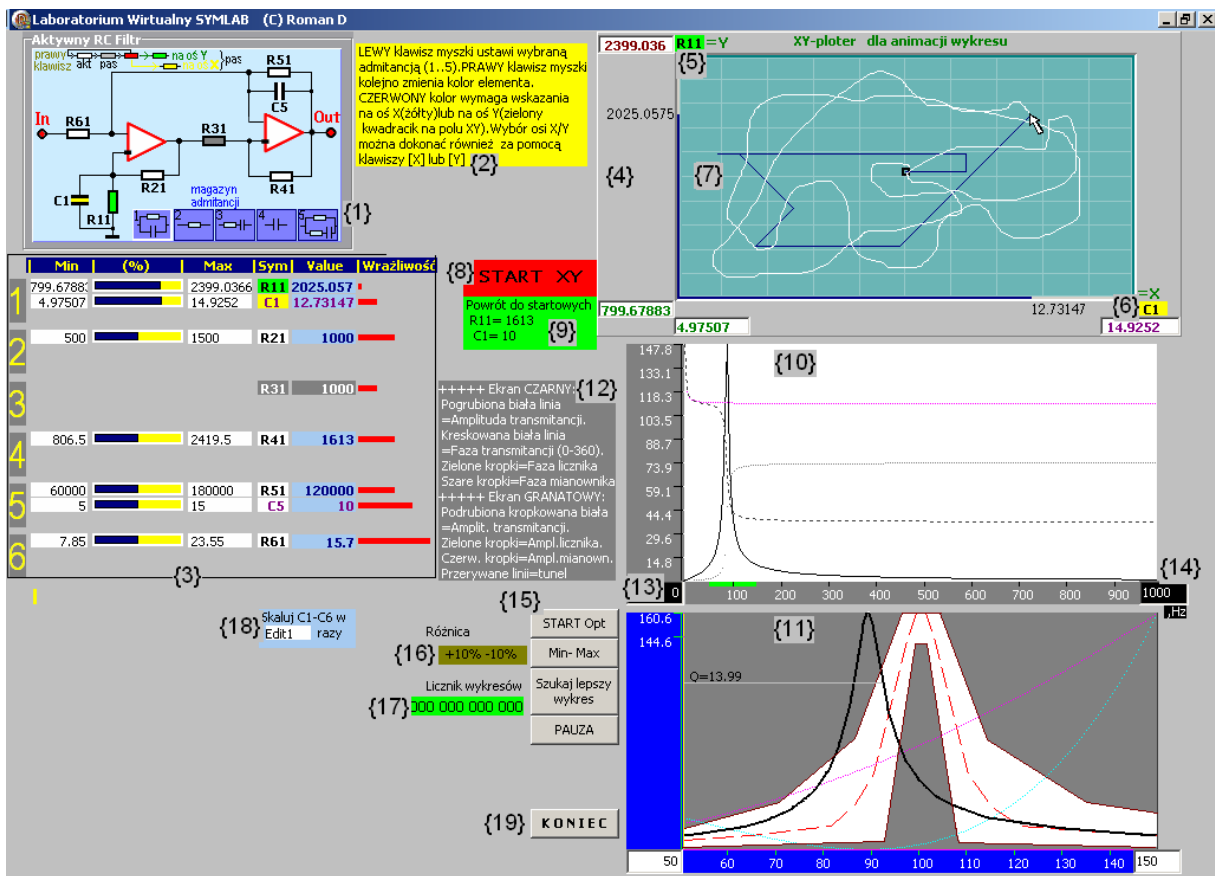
Laboratorium Wirtualny SYMLAB (C) Roman D

Aktywny RC Filtr

prawy klawisz akt pas na oś Y na oś X pas

R51
C5
In R61 R31 Out
R21 R41
C1 R11
magazyn admitancji
1 2 3 4 5
{1}

LEWY klawisz myszki ustawi wybraną admitancją (1..5).PRAWY klawisz myszki kolejno zmienia kolor elementa. CZERWONY kolor wymaga wskazania na oś X(żółty)lub na oś Y(zielony kwadracik na polu XY).Wybór osi X/Y można dokonać również za pomocą klawiszy [X] lub [Y] {2}

2399.036 R11 =Y XY-ploter dla animacji wykresu
{5}
2025.0575
{4}
{7}
799.67883
4.97507
12.73147
{6} =X C1
14.9252

| | Min | (%) | Max | Sym | Value | Wrażliwość |
|---|---|---|---|---|---|---|
| 1 | 799.67883 | | 2399.0366 | R11 | 2025.057 | |
| | 4.97507 | | 14.9252 | C1 | 12.73147 | |
| 2 | 500 | | 1500 | R21 | 1000 | |
| 3 | | | | R31 | 1000 | |
| 4 | 806.5 | | 2419.5 | R41 | 1613 | |
| 5 | 60000 | | 180000 | R51 | 120000 | |
| | 5 | | 15 | C5 | 10 | |
| 6 | 7.85 | | 23.55 | R61 | 15.7 | |

{3}

{8} START XY

Powrót do startowych
R11= 1613
C1= 10 {9}

+++++ Ekran CZARNY: {12}
Pogrubiona biała linia =Amplituda transmitancji. Kreskowana biała linia =Faza transmitancji (0-360). Zielone kropki=Faza licznika Szare kropki=Faza mianownika
+++++ Ekran GRANATOWY: Podrubiona kropkowana biała =Amplit. transmitancji. Zielone kropki=Ampl.licznika. Czerw. kropki=Ampl.mianown. Przerywane linii=tunel

147.8
133.1
118.3
103.5
88.7
73.9
59.1
44.4
29.6
14.8
{10}
{13} 0 100 200 300 400 500 600 700 800 900 1000 {14}
,Hz

{18} Skaluj C1-C6 w Edit1 razy

{15}
START Opt
Różnica
{16} +10% -10%
Min- Max
Licznik wykresów
{17} 000 000 000 000
Szukaj lepszy wykres
PAUZA

{19} KONIEC

160.6
144.6
{11}
Q=13.99
50 60 70 80 90 100 110 120 130 140 150